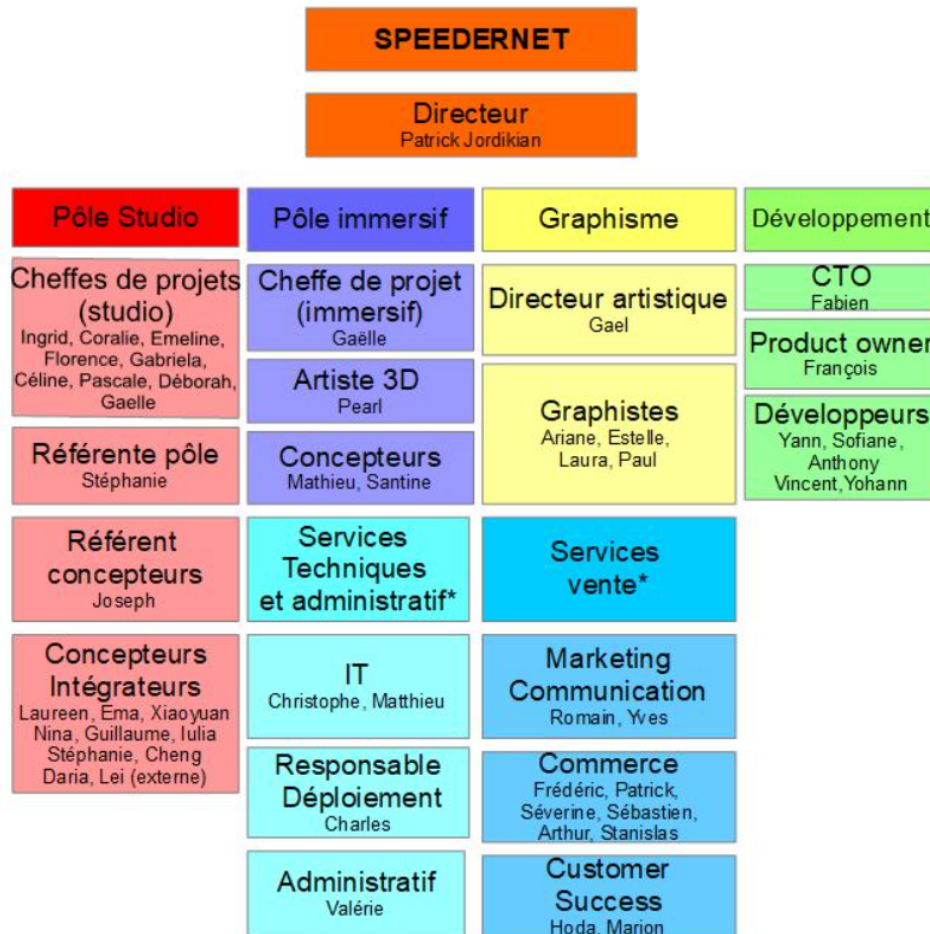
SPEEDERNET

Directeur
Patrick Jordikian

Pôle Studio

Cheffes de projets (studio)
Ingrid, Coralie, Emeline, Florence, Gabriela, Céline, Pascale, Déborah, Gaelle

Référente pôle
Stéphanie

Référent concepteurs
Joseph

Concepteurs Intégrateurs
Laureen, Ema, Xiaoyuan Nina, Guillaume, Iulia Stéphanie, Cheng Daria, Lei (externe)

Pôle immersif

Cheffe de projet (immersif)
Gaëlle

Artiste 3D
Pearl

Concepteurs
Mathieu, Santine

Services Techniques et administratif*

IT
Christophe, Matthieu

Responsable Déploiement
Charles

Administratif
Valérie

Graphisme

Directeur artistique
Gael

Graphistes
Ariane, Estelle, Laura, Paul

Services vente*

Marketing Communication
Romain, Yves

Commerce
Frédéric, Patrick, Séverine, Sébastien, Arthur, Stanislas

Customer Success
Hoda, Marion

Développement

CTO
Fabien

Product owner
François

Développeurs
Yann, Sofiane, Anthony Vincent,Yohann